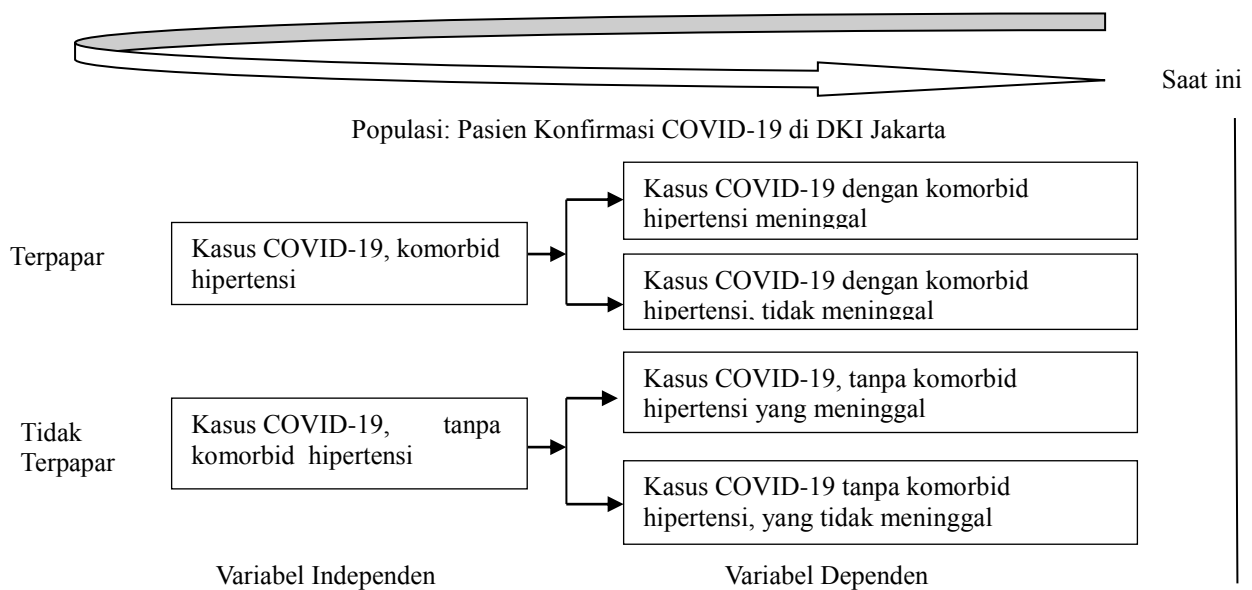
Saat ini

Populasi: Pasien Konfirmasi COVID-19 di DKI Jakarta

Terpapar

Kasus COVID-19, komorbid hipertensi

Kasus COVID-19 dengan komorbid hipertensi meninggal

Kasus COVID-19 dengan komorbid hipertensi, tidak meninggal

Tidak Terpapar

Kasus COVID-19, tanpa komorbid hipertensi

Kasus COVID-19, tanpa komorbid hipertensi yang meninggal

Kasus COVID-19 tanpa komorbid hipertensi, yang tidak meninggal

Variabel Independen

Variabel Dependen